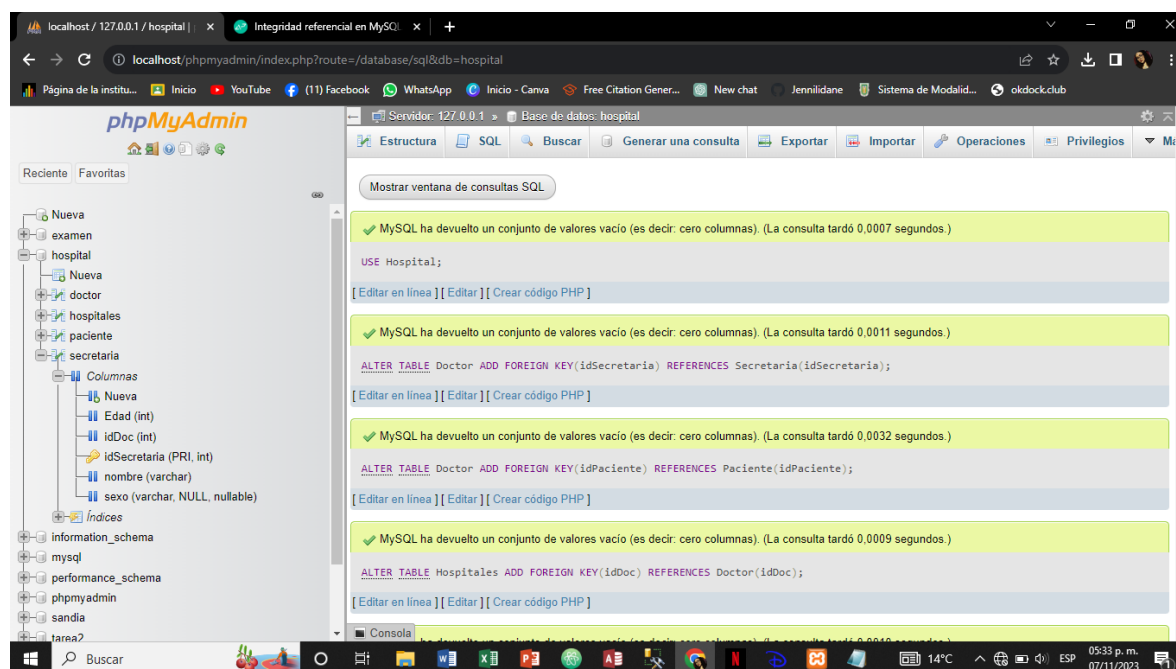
localhost / 127.0.0.1 / hospital | × Integridad referencial en MySQL × +

localhost/phpmyadmin/index.php?route=/database/sql&db=hospital

Página de la institu... Inicio YouTube (11) Facebook WhatsApp Inicio - Canva Free Citation Gener... New chat Jennilidane Sistema de Modalid... okdock.club

phpMyAdmin

Reciente Favoritas

Nueva
examen
hospital
Nueva
doctor
hospitales
paciente
secretaria
Columnas
Nueva
Edad (int)
idDoc (int)
idSecretaria (PRI, int)
nombre (varchar)
sexo (varchar, NULL, nullable)
Índices
information_schema
mysql
performance_schema
phpmyadmin
sandia
tarea2

Servidor: 127.0.0.1 » Base de datos: hospital

Estructura SQL Buscar Generar una consulta Exportar Importar Operaciones Privilegios Ma

Mostrar ventana de consultas SQL

MySQL ha devuelto un conjunto de valores vacío (es decir: cero columnas). (La consulta tardó 0,0007 segundos.)

USE Hospital;

[ Editar en línea ] [ Editar ] [ Crear código PHP ]

MySQL ha devuelto un conjunto de valores vacío (es decir: cero columnas). (La consulta tardó 0,0011 segundos.)

ALTER TABLE Doctor ADD FOREIGN KEY(idSecretaria) REFERENCES Secretaria(idSecretaria);

[ Editar en línea ] [ Editar ] [ Crear código PHP ]

MySQL ha devuelto un conjunto de valores vacío (es decir: cero columnas). (La consulta tardó 0,0032 segundos.)

ALTER TABLE Doctor ADD FOREIGN KEY(idPaciente) REFERENCES Paciente(idPaciente);

[ Editar en línea ] [ Editar ] [ Crear código PHP ]

MySQL ha devuelto un conjunto de valores vacío (es decir: cero columnas). (La consulta tardó 0,0009 segundos.)

ALTER TABLE Hospitales ADD FOREIGN KEY(idDoc) REFERENCES Doctor(idDoc);

[ Editar en línea ] [ Editar ] [ Crear código PHP ]

Consola

Buscar 14°C ESP 05:33 p. m. 07/11/2023